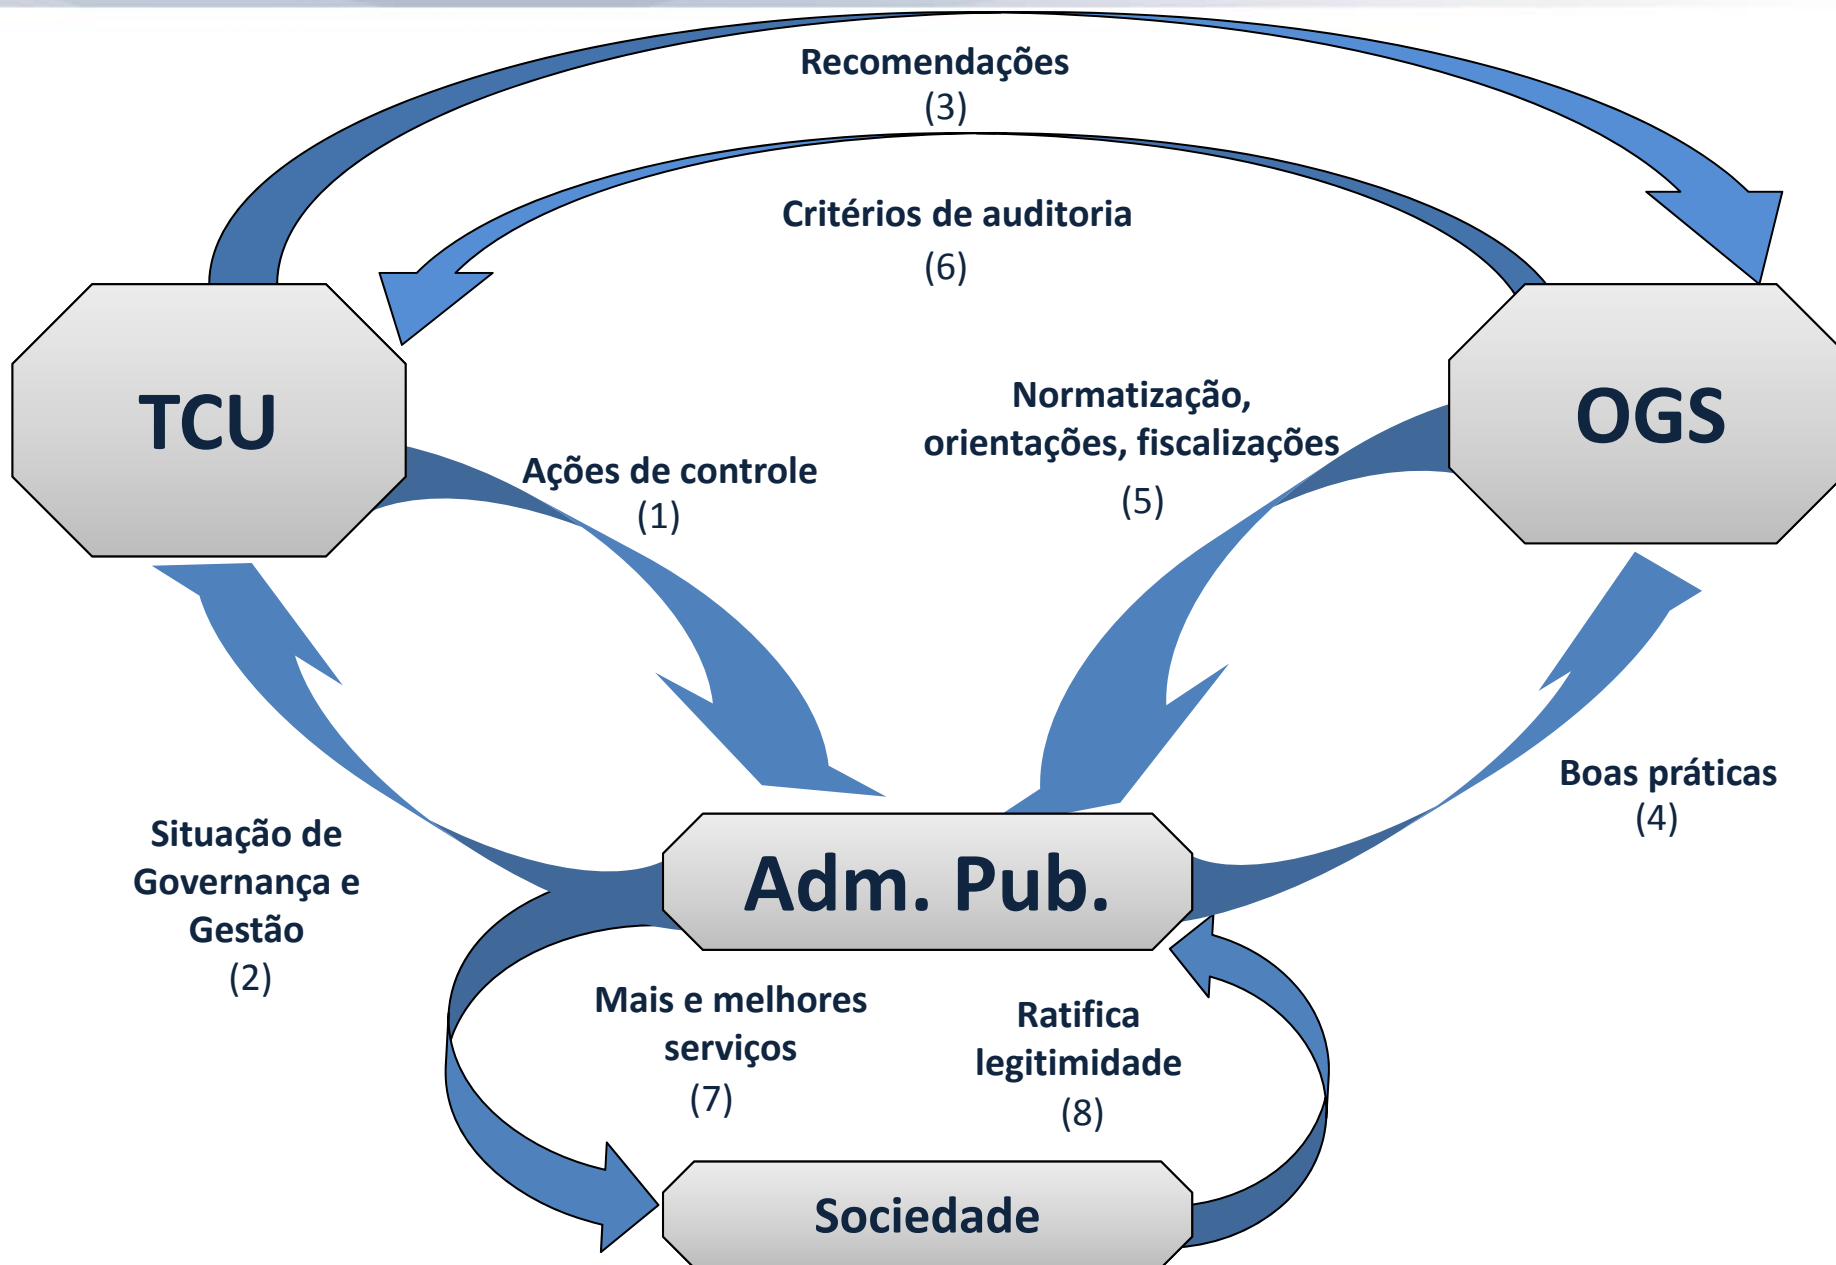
Recomendações
(3)

Critérios de auditoria
(6)

TCU

OGS

Normatização, orientações, fiscalizações
(5)

Ações de controle
(1)

Boas práticas
(4)

Situação de Governança e Gestão
(2)

Adm. Pub.

Mais e melhores serviços
(7)

Ratifica legitimidade
(8)

Sociedade